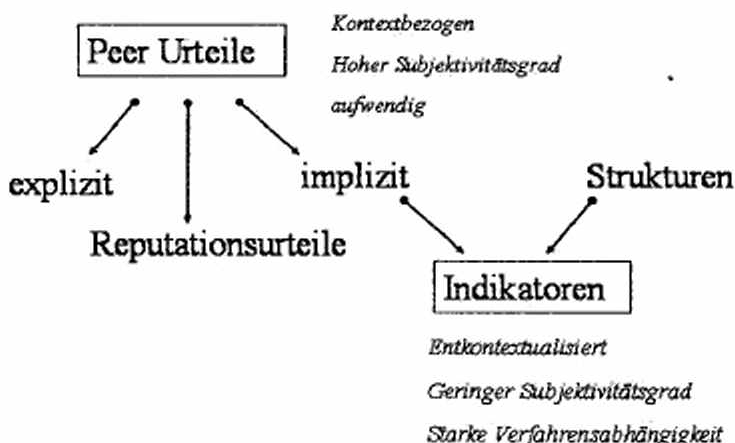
Peer Urteile

Kontextbezogen
Hoher Subjektivitätsgrad
aufwendig

explizit

Reputationsurteile

implizit

Strukturen

Indikatoren

Entkontextualisiert
Geringer Subjektivitätsgrad
Starke Verfahrensabhängigkeit